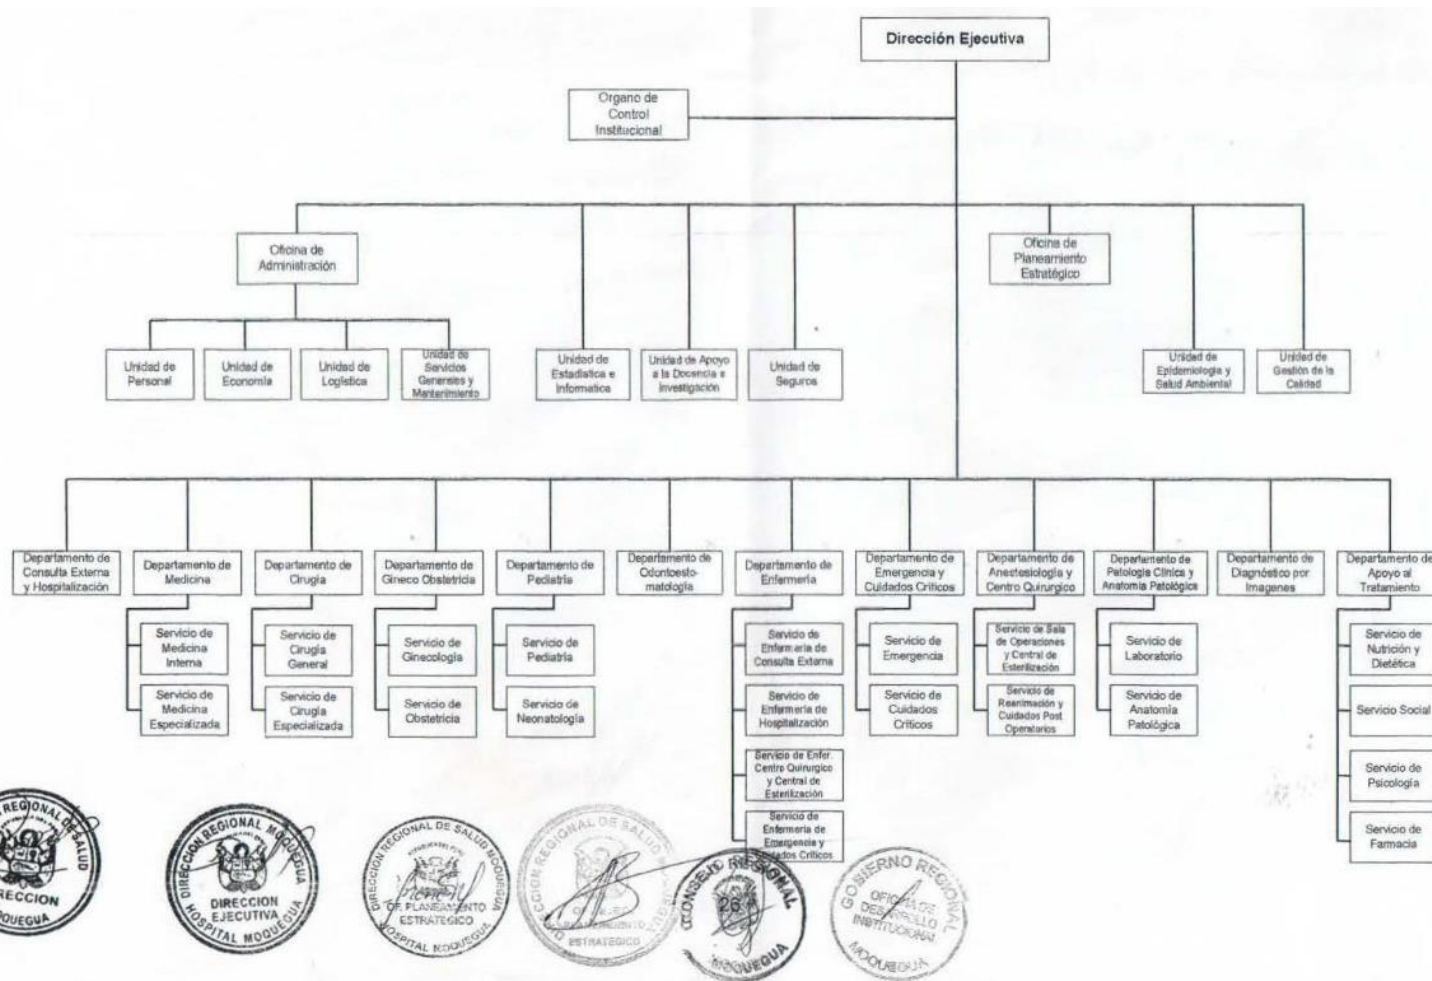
Dirección Ejecutiva

Organo de Control Institucional

Oficina de Administración

Oficina de Planeamiento Estratégico

Unidad de Personal

Unidad de Economía

Unidad de Logística

Unidad de Servicios Generales y Mantenimiento

Unidad de Estadística e Informática

Unidad de Apoyo a la Docencia e Investigación

Unidad de Seguros

Unidad de Epidemiología y Salud Ambiental

Unidad de Gestión de la Calidad

Departamento de Consulta Externa y Hospitalización

Departamento de Medicina

Servicio de Medicina Interna

Servicio de Medicina Especializada

Departamento de Cirugía

Servicio de Cirugía General

Servicio de Cirugía Especializada

Departamento de Gineco Obstetricia

Servicio de Ginecología

Servicio de Obstetricia

Departamento de Pediatría

Servicio de Pediatría

Servicio de Neonatología

Departamento de Odontoestomatología

Departamento de Enfermería

Servicio de Enfermería de Consulta Externa

Servicio de Enfermería de Hospitalización

Servicio de Enfer. Centro Quirurgico y Central de Esterilización

Servicio de Enfermería de Emergencia y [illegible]dados Críticos

Departamento de Emergencia y Cuidados Críticos

Servicio de Emergencia

Servicio de Cuidados Críticos

Departamento de Anestesiología y Centro Quirurgico

Servicio de Sala de Operaciones y Central de Esterilización

Servicio de Reanimación y Cuidados Post Operatorios

Departamento de Patología Clínica y Anatomía Patológica

Servicio de Laboratorio

Servicio de Anatomía Patológica

Departamento de Diagnóstico por Imagenes

Departamento de Apoyo al Tratamiento

Servicio de Nutrición y Dietética

Servicio Social

Servicio de Psicología

Servicio de Farmacia

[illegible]REGIONAL DE SALUD DIRECCION MOQUEGUA

DIRECCION REGIONAL MOQUEGUA DIRECCION EJECUTIVA HOSPITAL MOQUEGUA

DIRECCION REGIONAL DE SALUD MOQUEGUA OF. PLANEAMIENTO ESTRATEGICO HOSPITAL MOQUEGUA

DIRECCION REGIONAL DE SALUD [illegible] ESTRATEGICO

CONSEJO REGIONAL 26 MOQUEGUA

GOBIERNO REGIONAL OFICINA DE DESARROLLO INSTITUCIONAL MOQUEGUA